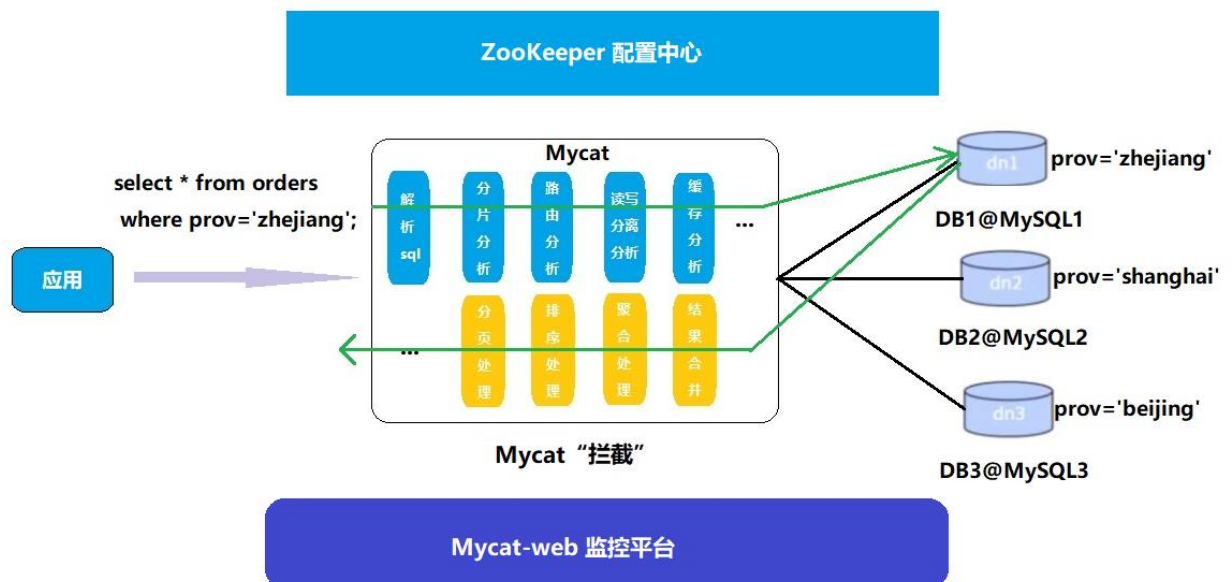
ZooKeeper 配置中心

Mycat

select * from orders
where prov='zhejiang';

应用

解析sql

分片分析

路由分析

读写分离分析

缓存分析

...

分页处理

排序处理

聚合处理

结果合并

...

Mycat“拦截”

dn1 prov='zhejiang'

DB1@MySQL1

dn2 prov='shanghai'

DB2@MySQL2

dn3 prov='beijing'

DB3@MySQL3

Mycat-web 监控平台